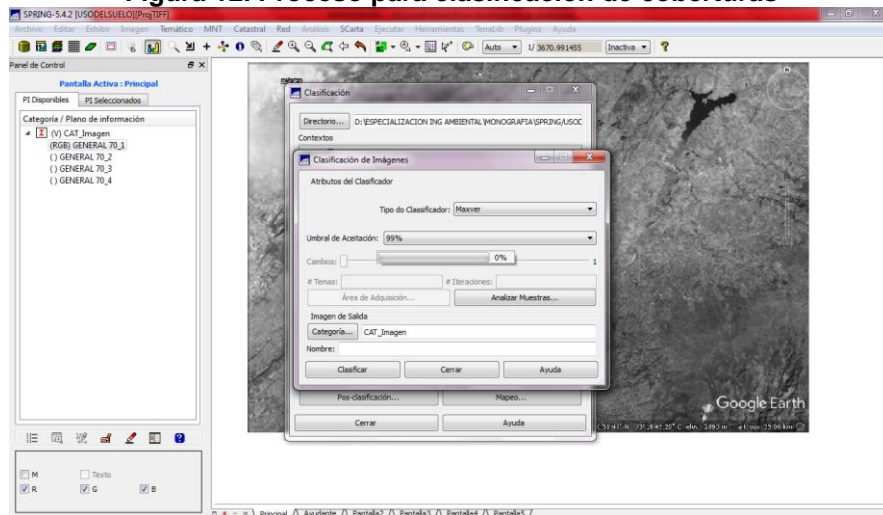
Figura 12. Proceso para clasificación de coberturas

SPRING-5.4.2 [USODELSUELO][ProjTIFF]

Archivo Editar Exhibir Imagen Temático MNT Catastral Red Análisis SCarta Ejecutar Herramientas TerraLib Plugins Ayuda

Auto 1/ 3670.991455 Inactiva ?

Panel de Control

Pantalla Activa : Principal

PI Disponibles PI Seleccionados

Categoría / Plano de información

(V) CAT_Imagen
(RGB) GENERAL 70_1
() GENERAL 70_2
() GENERAL 70_3
() GENERAL 70_4

M Texto
R G B

Clasificación

Directorio... D:\ESPECIALIZACION ING AMBIENTAL\MONOGRAFIA\SPRING\USOD

Contextos

Clasificación de Imágenes

Atributos del Clasificador

Tipo do Classificador: Maxver

Umbral de Aceitación: 99%

Cambios: 0% 1

# Temas: # Iteraciones:

Área de Adquisición... Analizar Muestras...

Imagen de Salida

Categoría... CAT_Imagen

Nombre:

Clasificar Cerrar Ayuda

Pos-clasificación... Mapeo...

Cerrar Ayuda

Google Earth

Principal Ayudante Pantalla2 Pantalla3 Pantalla4 Pantalla5